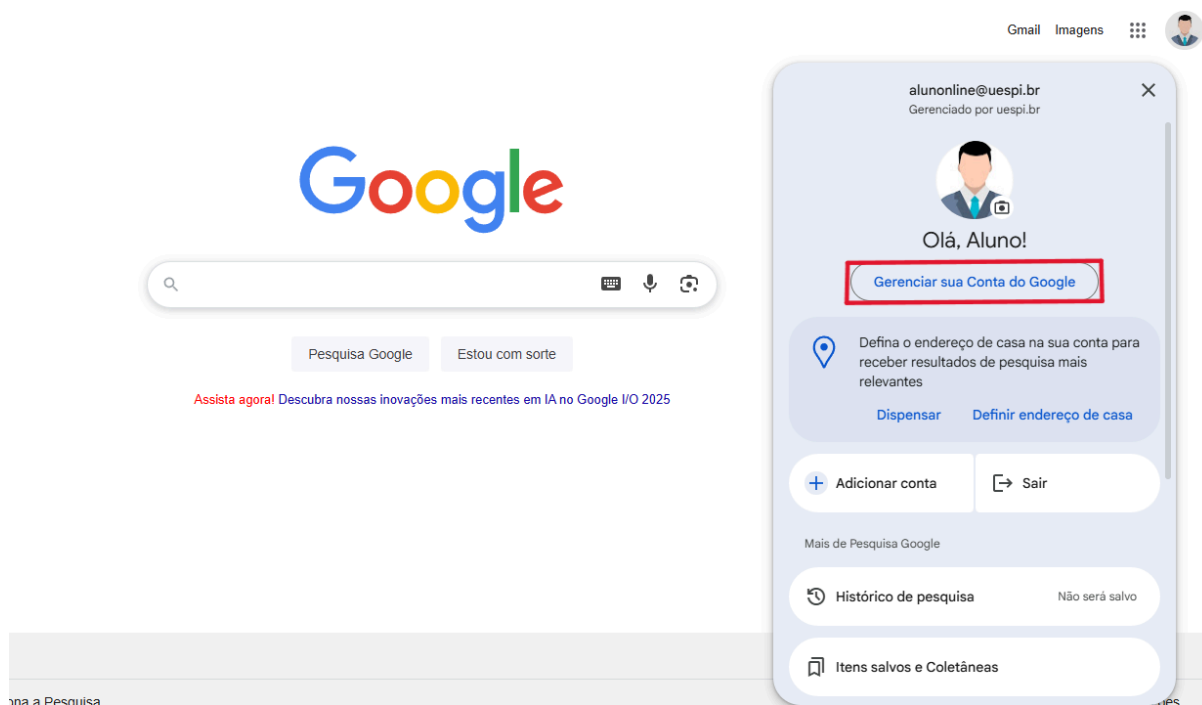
Gmail Imagens

Google

Pesquisa Google Estou com sorte

Assista agora! Descubra nossas inovações mais recentes em IA no Google I/O 2025

alunonline@uespi.br
Gerenciado por uespi.br

Olá, Aluno!

Gerenciar sua Conta do Google

Defina o endereço de casa na sua conta para receber resultados de pesquisa mais relevantes

Dispensar Definir endereço de casa

Adicionar conta Sair

Mais de Pesquisa Google

Histórico de pesquisa Não será salvo

Itens salvos e Coletâneas

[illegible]na a Pesquisa